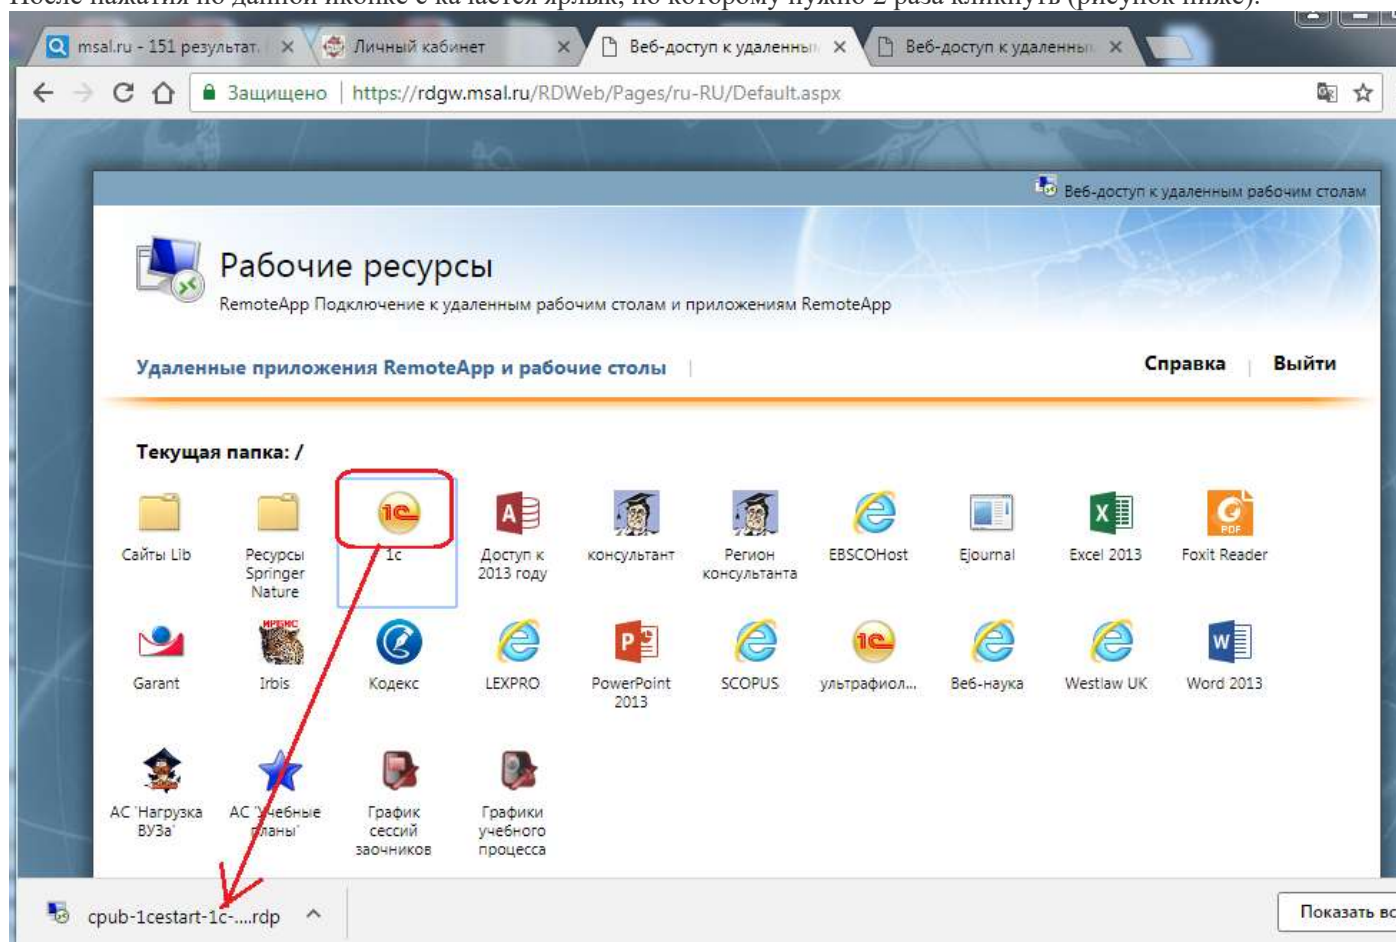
После нажатия по данной иконке с качается ярлык, по которому нужно 2 раза кликнуть (рисунок ниже).

msal.ru - 151 результат ×
Личный кабинет ×
Веб-доступ к удаленны ×
Веб-доступ к удаленны ×

Защищено | https://rdgw.msal.ru/RDWeb/Pages/ru-RU/Default.aspx

Веб-доступ к удаленным рабочим столам

Рабочие ресурсы
RemoteApp Подключение к удаленным рабочим столам и приложениям RemoteApp

Удаленные приложения RemoteApp и рабочие столы | Справка | Выйти

Текущая папка: /

Сайты Lib
Ресурсы Springer Nature
1c
Доступ к 2013 году
консультант
Регион консультанта
EBSCOHost
Ejournal
Excel 2013
Foxit Reader
Garant
Irbis
Кодекс
LEXPRO
PowerPoint 2013
SCOPUS
ультрафиол...
Веб-наука
Westlaw UK
Word 2013
АС 'Нагрузка ВУЗа'
АС 'Учебные планы'
График сессий заочников
Графики учебного процесса

cpub-1cestart-1c-....rdp
Показать вс